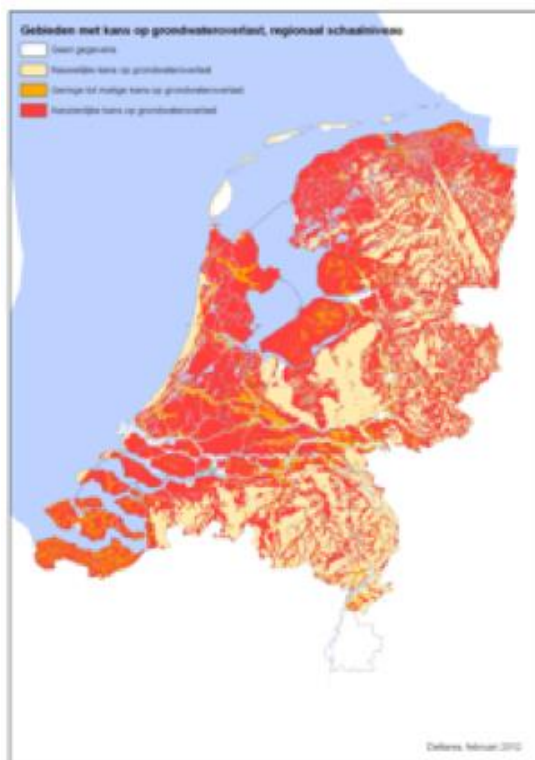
Gebieden met kans op grondwateroverlast, regionaal schaalniveau

Geen gegevens

Nauwelijks kans op grondwateroverlast

Geringe tot matige kans op grondwateroverlast

Aanzienlijke kans op grondwateroverlast

Deltares, februari 2012